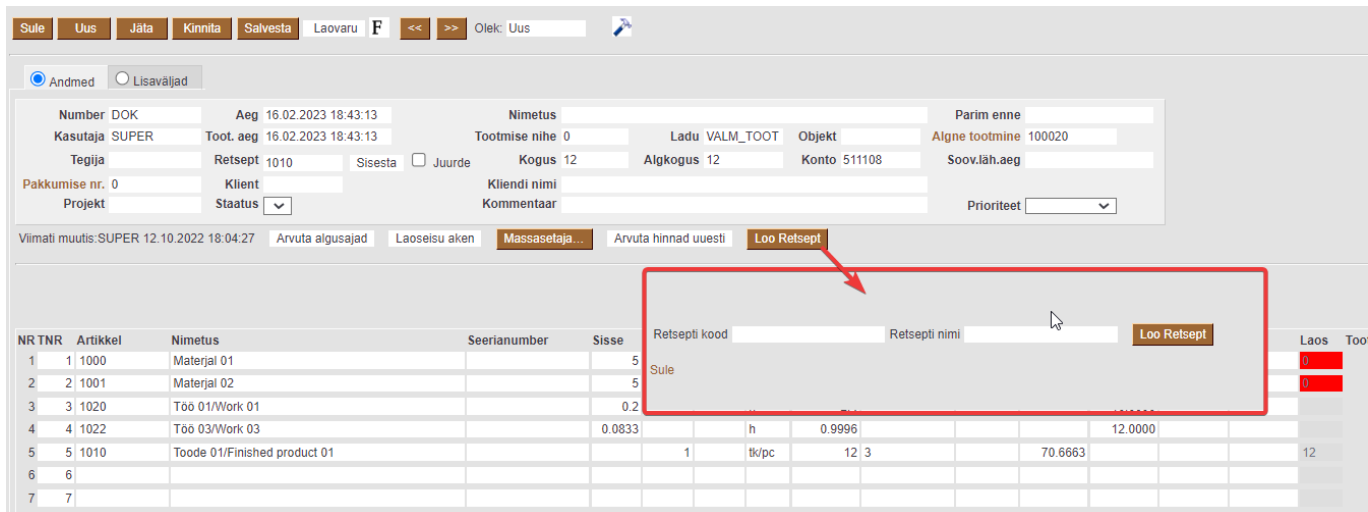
Sule Uus Jäta Kinnita Salvesta Laovaru F << >> Olek: Uus

Andmed Lisaväljad

Number DOK
Aeg 16.02.2023 18:43:13
Nimetus
Parim enne
Kasutaja SUPER
Toot. aeg 16.02.2023 18:43:13
Tootmise nihe 0
Ladu VALM_TOOT
Objekt
Algne tootmine 100020
Tegija
Retsept 1010
Sisesta
Juurde
Kogus 12
Algkogus 12
Konto 511108
Soov.läh.aeg
Pakkumise nr. 0
Klient
Kliendi nimi
Projekt
Staatus
Kommentaar
Prioriteet

Viimati muutis:SUPER 12.10.2022 18:04:27 Arvuta algusajad Laoseisu aken Massasetaja... Arvuta hinnad uuesti Loo Retsept

Retsepti kood Retsepti nimi Loo Retsept
Sule

| NR | TNR | Artikkel | Nimetus | Seerianumber | Sisse | | | | | | | | Laos | Toot |
|---|---|---|---|---|---|---|---|---|---|---|---|---|---|---|
| 1 | 1 | 1000 | Materjal 01 | | 5 | | | | | | | | 0 | |
| 2 | 2 | 1001 | Materjal 02 | | 5 | | | | | | | | 0 | |
| 3 | 3 | 1020 | Töö 01/Work 01 | | 0.2 | | | | | | | | | |
| 4 | 4 | 1022 | Töö 03/Work 03 | | 0.0833 | | h | 0.9996 | | | | 12.0000 | | |
| 5 | 5 | 1010 | Toode 01/Finished product 01 | | | 1 | tk/pc | 12 | 3 | | 70.6663 | | 12 | |
| 6 | 6 | | | | | | | | | | | | | |
| 7 | 7 | | | | | | | | | | | | | |